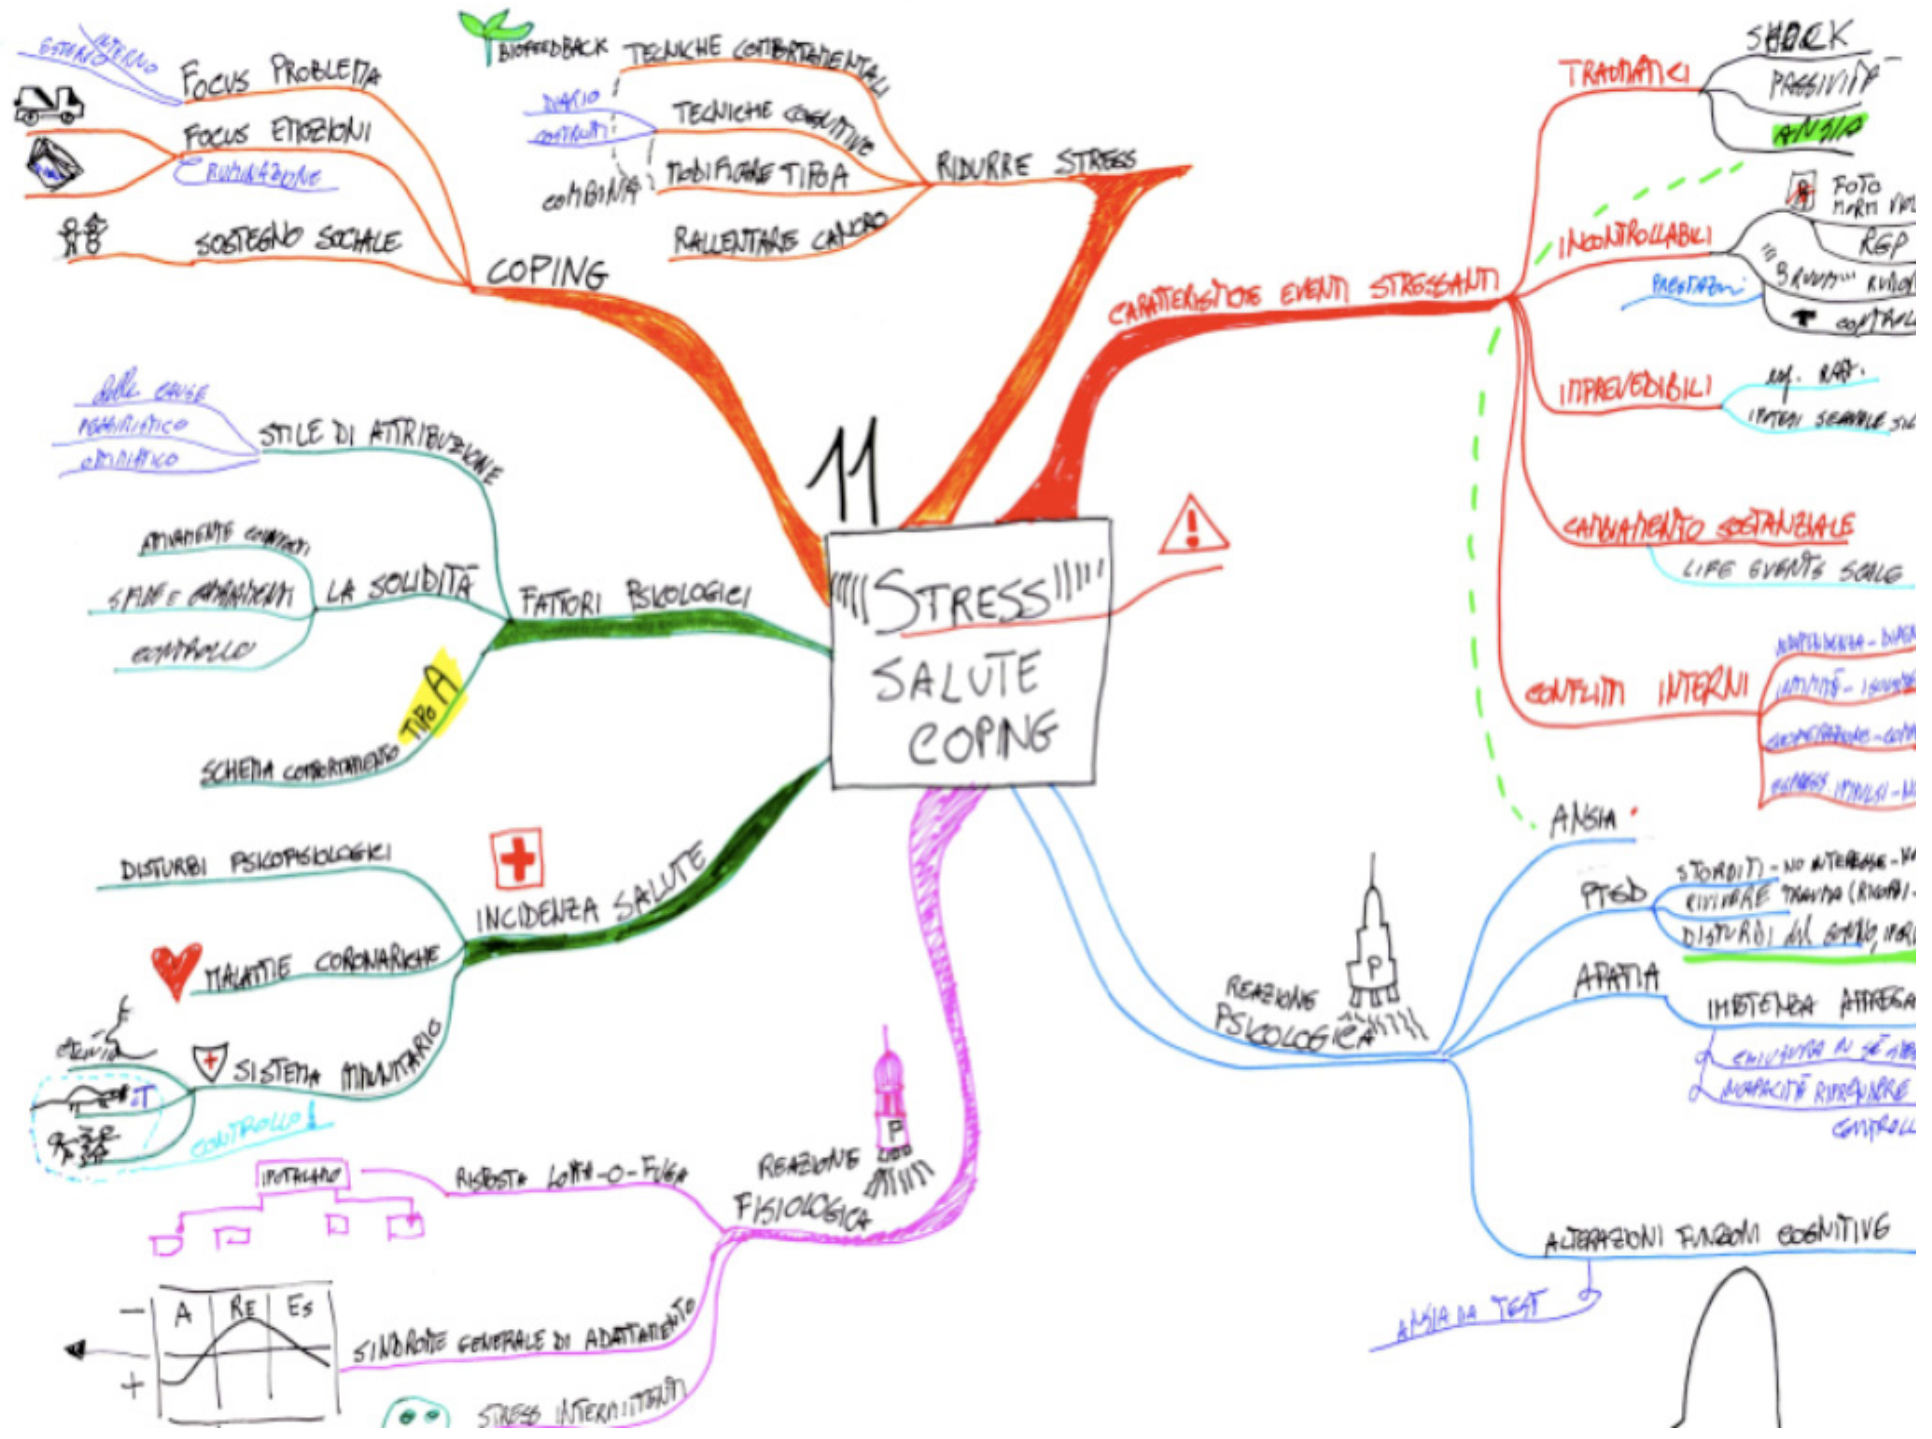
11

STRESS
SALUTE
COPING

COPING
ESTERNO
INTERNO
FOCUS PROBLEMA
FOCUS EMOZIONI
RUMINAZIONE
SOSTEGNO SOCIALE

RIDURRE STRESS
BIOFEEDBACK
TECNICHE COMPORTAMENTALI
DIARIO
CONTROLLI
TECNICHE COGNITIVE
COMBINA
MODIFICARE TIPO A
RALLENTARE CARICO

CARATTERISTICHE EVENTI STRESSANTI
TRAUMATICI
SHOCK
PASSIVITÀ
ANSIA
INCONTROLLABILI
FOTO
RGP
PRESTAZIONI
IMPREVEDIBILI
INTERV. SEGNALE
CAMBIAMENTO SOSTANZIALE
LIFE EVENTS SCALE
CONFLITTI INTERNI

FATTORI PSICOLOGICI
STILE DI ATTRIBUZIONE
DELLE CAUSE
PESSIMISTICO
OTTIMISTICO
LA SOLIDITÀ
ATTIVAMENTE COINVOLTI
SFIDE E CAMBIAMENTI
CONTROLLO
SCHEMA COMPORTAMENTO TIPO A

INCIDENZA SALUTE
DISTURBI PSICOFISIOLOGICI
MALATTIE CORONARICHE
SISTEMA IMMUNITARIO
CONTROLLO

REAZIONE FISIOLOGICA
IPOTALAMO
RISPOSTA LOTTA-O-FUGA
SINDROME GENERALE DI ADATTAMENTO
A
RE
ES
−
+
STRESS INTERMITTENTI

REAZIONE PSICOLOGICA
P
ANSIA
PTSD
STORDITI - NO INTERESSE
RIVIVERE TRAUMA
DISTURBI DEL SONNO
APATIA
IMPOTENZA APPRESA
CONTROLLO
ALTERAZIONI FUNZIONI COGNITIVE
ANSIA DA TEST